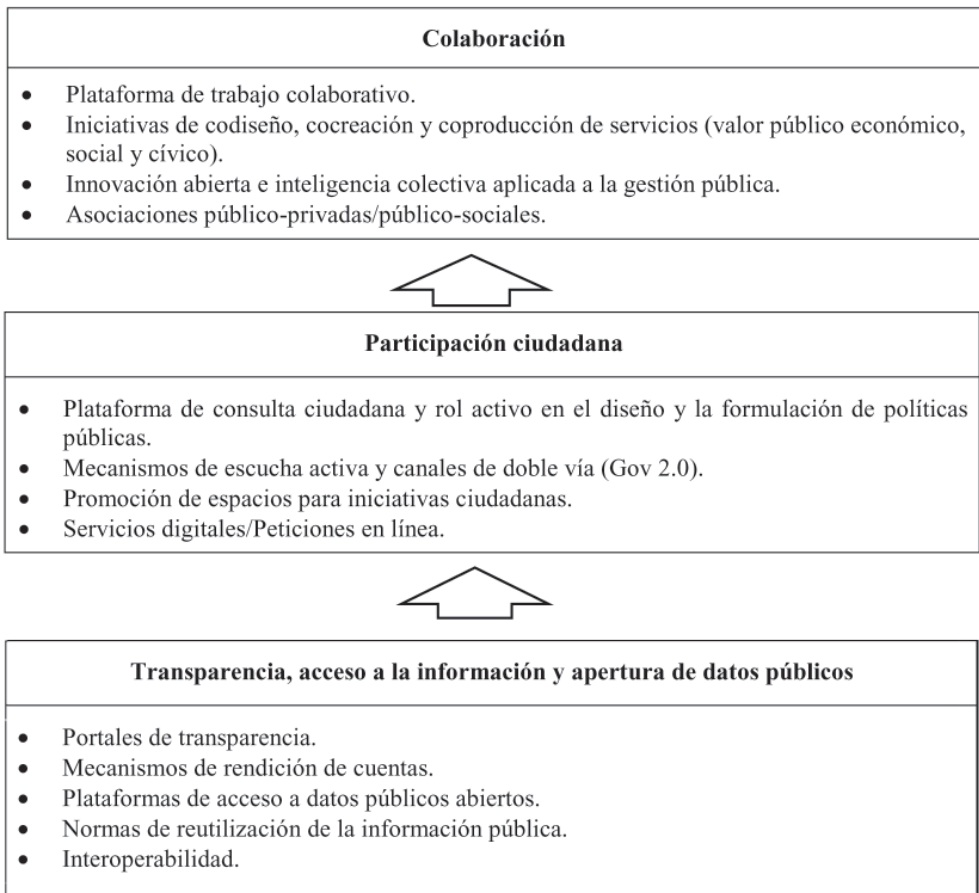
**Colaboración**

- Plataforma de trabajo colaborativo.
- Iniciativas de codiseño, cocreación y coproducción de servicios (valor público económico, social y cívico).
- Innovación abierta e inteligencia colectiva aplicada a la gestión pública.
- Asociaciones público-privadas/público-sociales.

**Participación ciudadana**

- Plataforma de consulta ciudadana y rol activo en el diseño y la formulación de políticas públicas.
- Mecanismos de escucha activa y canales de doble vía (Gov 2.0).
- Promoción de espacios para iniciativas ciudadanas.
- Servicios digitales/Peticiones en línea.

**Transparencia, acceso a la información y apertura de datos públicos**

- Portales de transparencia.
- Mecanismos de rendición de cuentas.
- Plataformas de acceso a datos públicos abiertos.
- Normas de reutilización de la información pública.
- Interoperabilidad.